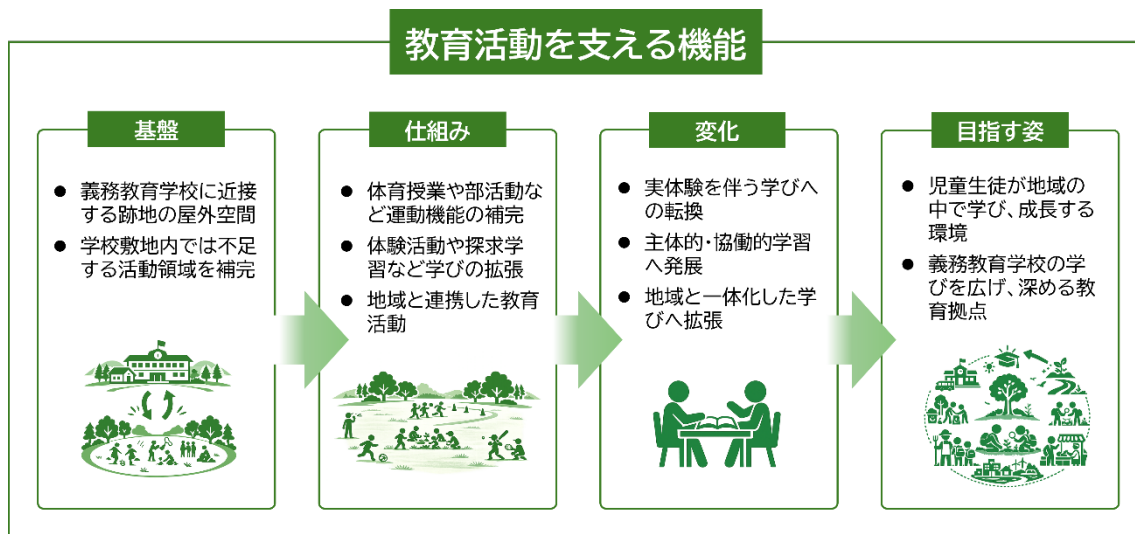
教育活動を支える機能

基盤

- 義務教育学校に近接する跡地の屋外空間
- 学校敷地内では不足する活動領域を補完

仕組み

- 体育授業や部活動など運動機能の補完
- 体験活動や探求学習など学びの拡張
- 地域と連携した教育活動

変化

- 実体験を伴う学びへの転換
- 主体的・協働的学習へ発展
- 地域と一体化した学びへ拡張

目指す姿

- 児童生徒が地域の中で学び、成長する環境
- 義務教育学校の学びを広げ、深める教育拠点